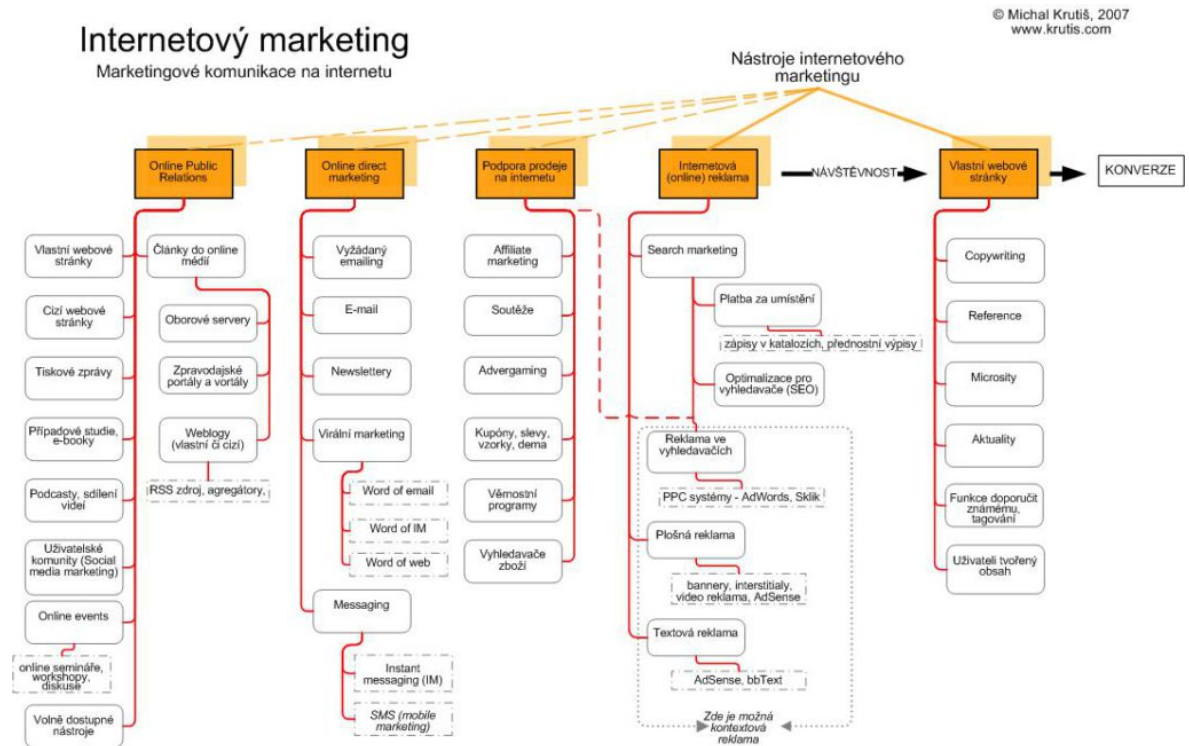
© Michal Krutiš, 2007
www.krutis.com

Internetový marketing
Marketingové komunikace na internetu

Nástroje internetového marketingu

Online Public Relations

Vlastní webové stránky

Cizí webové stránky

Tiskové zprávy

Případové studie, e-booky

Podcasty, sdílení videí

Uživatelské komunity (Social media marketing)

Online events

online semináře, workshopy, diskuse

Volně dostupné nástroje

Články do online médií

Oborové servery

Zpravodajské portály a vortály

Weblogy (vlastní či cizí)

RSS zdroj, agregátory,

Online direct marketing

Vyžádaný emailing

E-mail

Newslettery

Virální marketing

Word of email

Word of IM

Word of web

Messaging

Instant messaging (IM)

SMS (mobile marketing)

Podpora prodeje na internetu

Affiliate marketing

Soutěže

Advergaming

Kupóny, slevy, vzorky, dema

Věrnostní programy

Vyhledavače zboží

Internetová (online) reklama

NÁVŠTĚVNOST

Search marketing

Platba za umístění

zápisy v katalozích, přednostní výpisy

Optimalizace pro vyhledavače (SEO)

Reklama ve vyhledavačích

PPC systémy - AdWords, Sklik

Plošná reklama

bannery, interstitialy, video reklama, AdSense

Textová reklama

AdSense, bbText

Zde je možná kontextová reklama

Vlastní webové stránky

KONVERZE

Copywriting

Reference

Microsity

Aktuality

Funkce doporučit známému, tagování

Uživateli tvořený obsah